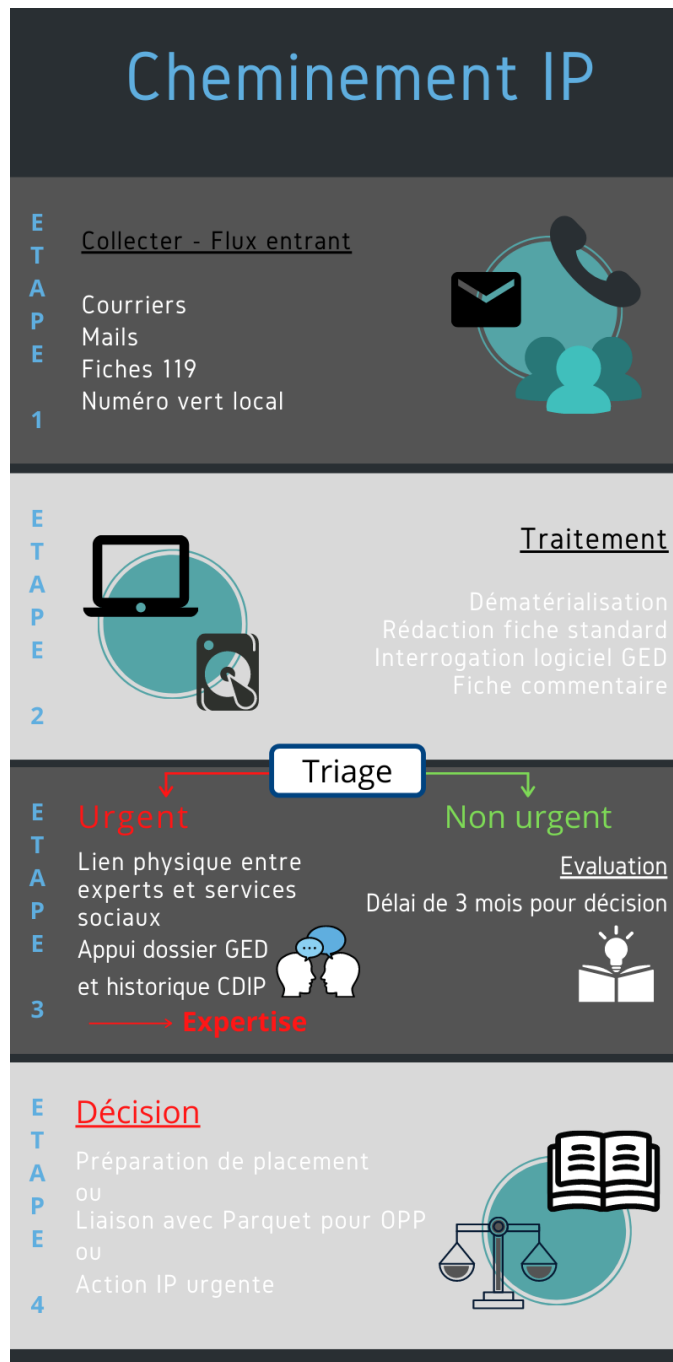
Cheminement IP

ETAPE 1

Collecter - Flux entrant

Courriers
Mails
Fiches 119
Numéro vert local

ETAPE 2

Traitement

Dématérialisation
Rédaction fiche standard
Interrogation logiciel GED
Fiche commentaire

Triage

ETAPE 3

Urgent

Lien physique entre experts et services sociaux
Appui dossier GED et historique CDIP

Expertise

Non urgent

Evaluation

Délai de 3 mois pour décision

ETAPE 4

Décision

Préparation de placement
ou
Liaison avec Parquet pour OPP
ou
Action IP urgente